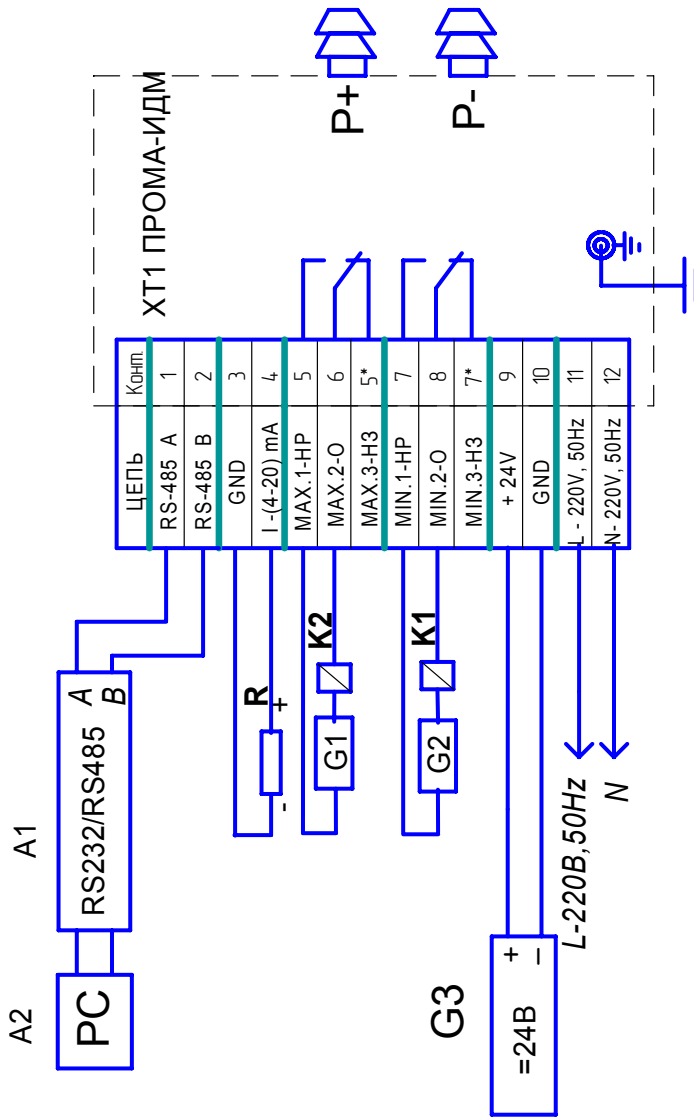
XT1 ПРОМА-ИДМ

P+

P-

| ЦЕПЬ | Конт |
|---|---|
| RS-485 A | 1 |
| RS-485 B | 2 |
| GND | 3 |
| I -(4-20) mA | 4 |
| MAX.1-HP | 5 |
| MAX.2-O | 6 |
| MAX.3-H3 | 5* |
| MIN.1-HP | 7 |
| MIN.2-O | 8 |
| MIN.3-H3 | 7* |
| + 24V | 9 |
| GND | 10 |
| L - 220V, 50Hz | 11 |
| N- 220V, 50Hz | 12 |

A2

PC

A1

RS232/RS485

A

B

R

+

-

K2

G1

K1

G2

L-220B,50Hz

N

G3

=24B

+

–